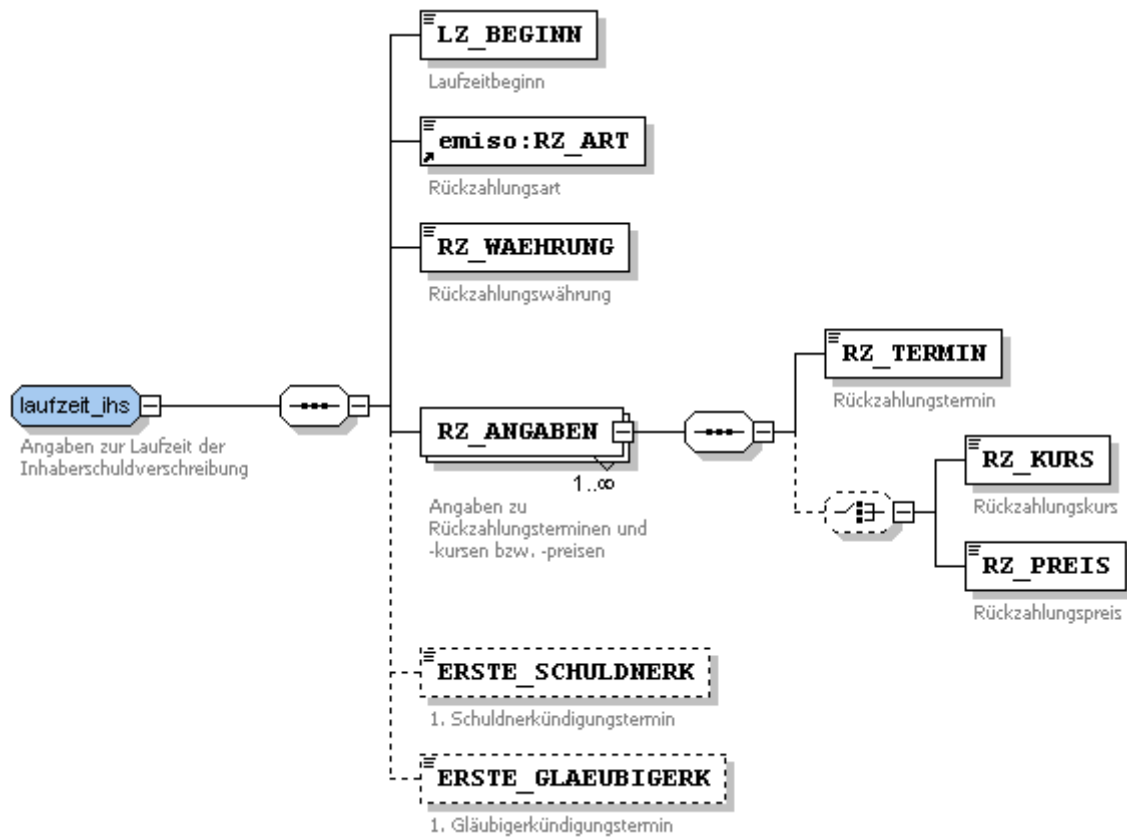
laufzeit_ihs

Angaben zur Laufzeit der Inhaberschuldverschreibung

LZ_BEGINN

Laufzeitbeginn

emiso:RZ_ART

Rückzahlungsart

RZ_WAEHRUNG

Rückzahlungswährung

RZ_ANGABEN

1..∞

Angaben zu Rückzahlungsterminen und -kursen bzw. -preisen

RZ_TERMIN

Rückzahlungstermin

RZ_KURS

Rückzahlungskurs

RZ_PREIS

Rückzahlungspreis

ERSTE_SCHULDNERK

1. Schuldnerkündigungstermin

ERSTE_GLAEUBIGERK

1. Gläubigerkündigungstermin